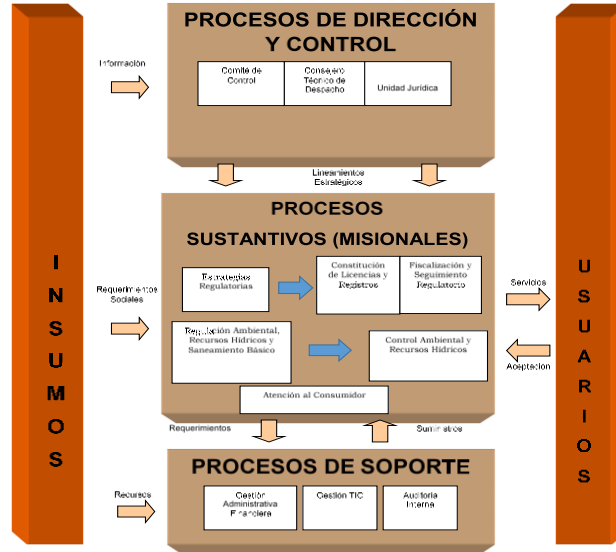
INSUMOS

Información

PROCESOS DE DIRECCIÓN Y CONTROL

Comité de Control

Consejo Técnico de Despacho

Unidad Jurídica

Lineamientos Estratégicos

PROCESOS SUSTANTIVOS (MISIONALES)

Requerimientos Sociales

Estrategias Regulatorias

Constitución de Licencias y Registros

Fiscalización y Seguimiento Regulatorio

Regulación Ambiental, Recursos Hídricos y Saneamiento Básico

Control Ambiental y Recursos Hídricos

Atención al Consumidor

Servicios

Aceptación

Requerimientos

Suministros

PROCESOS DE SOPORTE

Recursos

Gestión Administrativa Financiera

Gestión TIC

Auditoria Interna

USUARIOS